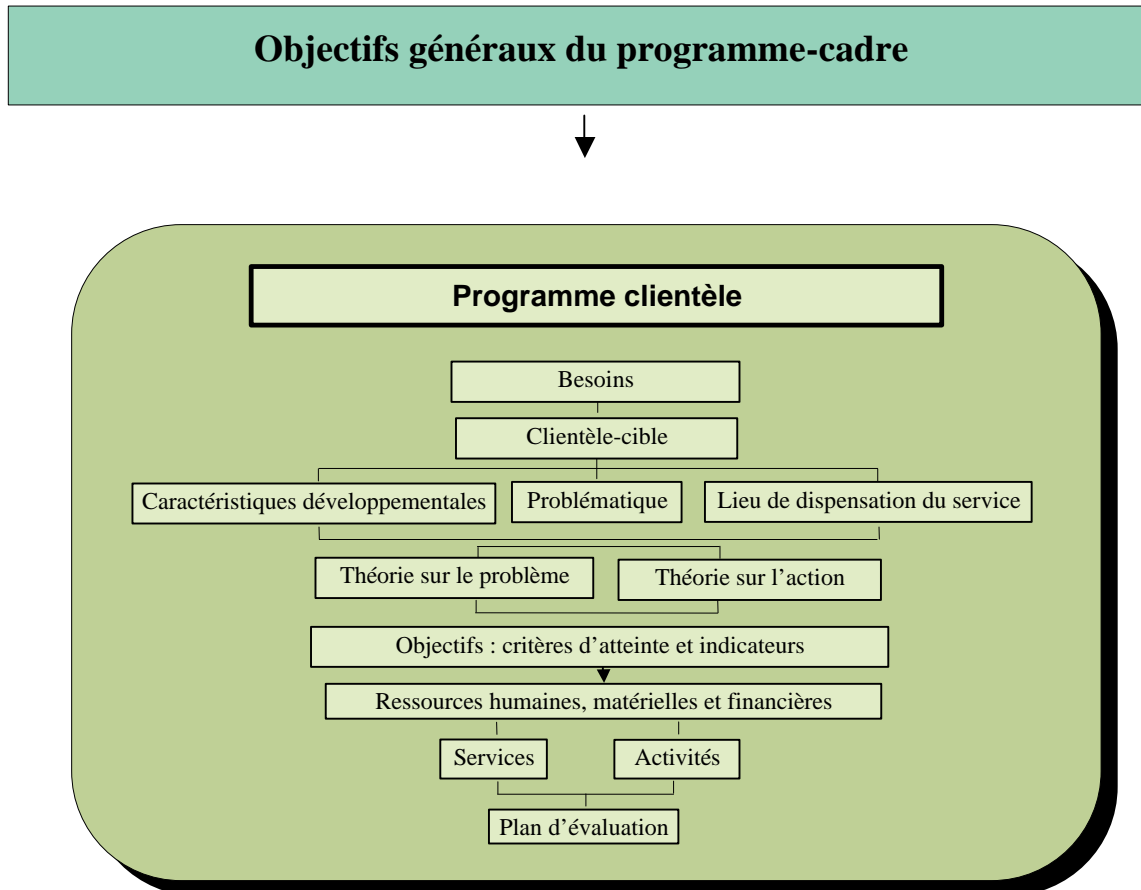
Objectifs généraux du programme-cadre

Programme clientèle

Besoins

Clientèle-cible

Caractéristiques développementales

Problématique

Lieu de dispensation du service

Théorie sur le problème

Théorie sur l’action

Objectifs : critères d’atteinte et indicateurs

Ressources humaines, matérielles et financières

Services

Activités

Plan d’évaluation